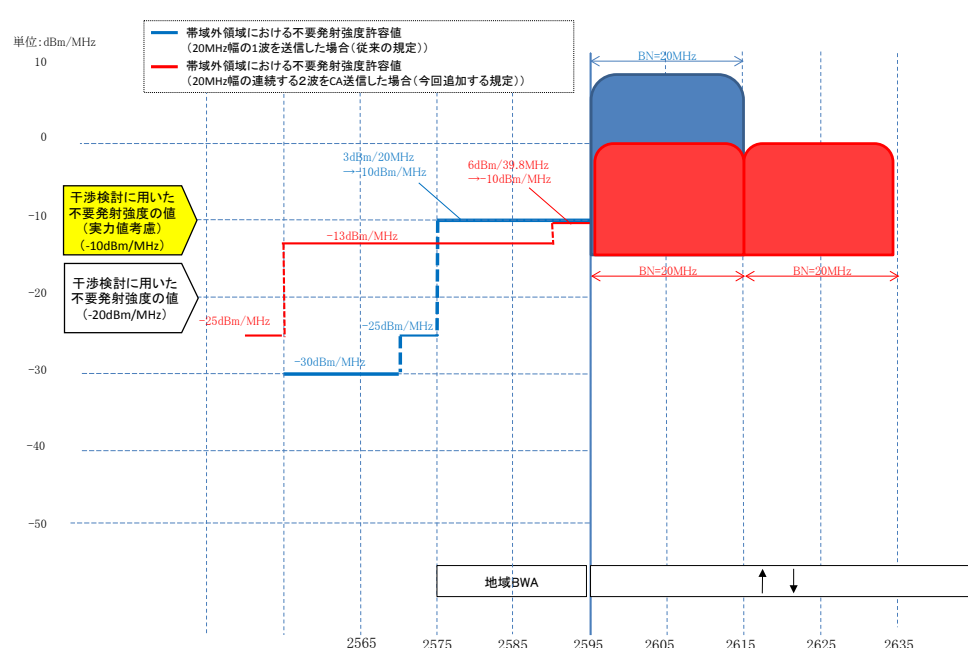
単位：dBm/MHz

帯域外領域における不要発射強度許容値
（20MHz幅の1波を送信した場合（従来の規定））
帯域外領域における不要発射強度許容値
（20MHz幅の連続する2波をCA送信した場合（今回追加する規定））

10
0
-10
-20
-30
-40
-50

BN=20MHz

3dBm/20MHz
→-10dBm/MHz

6dBm/39.8MHz
→-10dBm/MHz

干渉検討に用いた不要発射強度の値（実力値考慮）（-10dBm/MHz）

-13dBm/MHz

BN=20MHz
BN=20MHz

干渉検討に用いた不要発射強度の値（-20dBm/MHz）

-25dBm/MHz
-25dBm/MHz
-30dBm/MHz

地域BWA

2565 2575 2585 2595 2605 2615 2625 2635